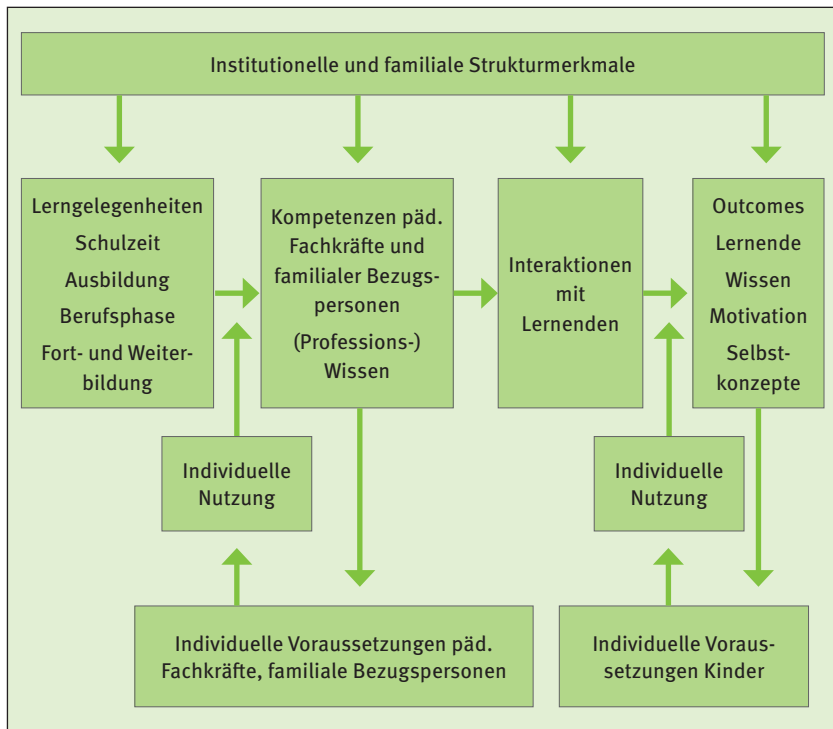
Institutionelle und familiale Strukturmerkmale

Lerngelegenheiten
Schulzeit
Ausbildung
Berufsphase
Fort- und Weiterbildung

Kompetenzen päd. Fachkräfte und familialer Bezugspersonen
(Professions-) Wissen

Interaktionen mit Lernenden

Outcomes
Lernende
Wissen
Motivation
Selbstkonzepte

Individuelle Nutzung

Individuelle Nutzung

Individuelle Voraussetzungen päd. Fachkräfte, familiale Bezugspersonen

Individuelle Voraussetzungen Kinder